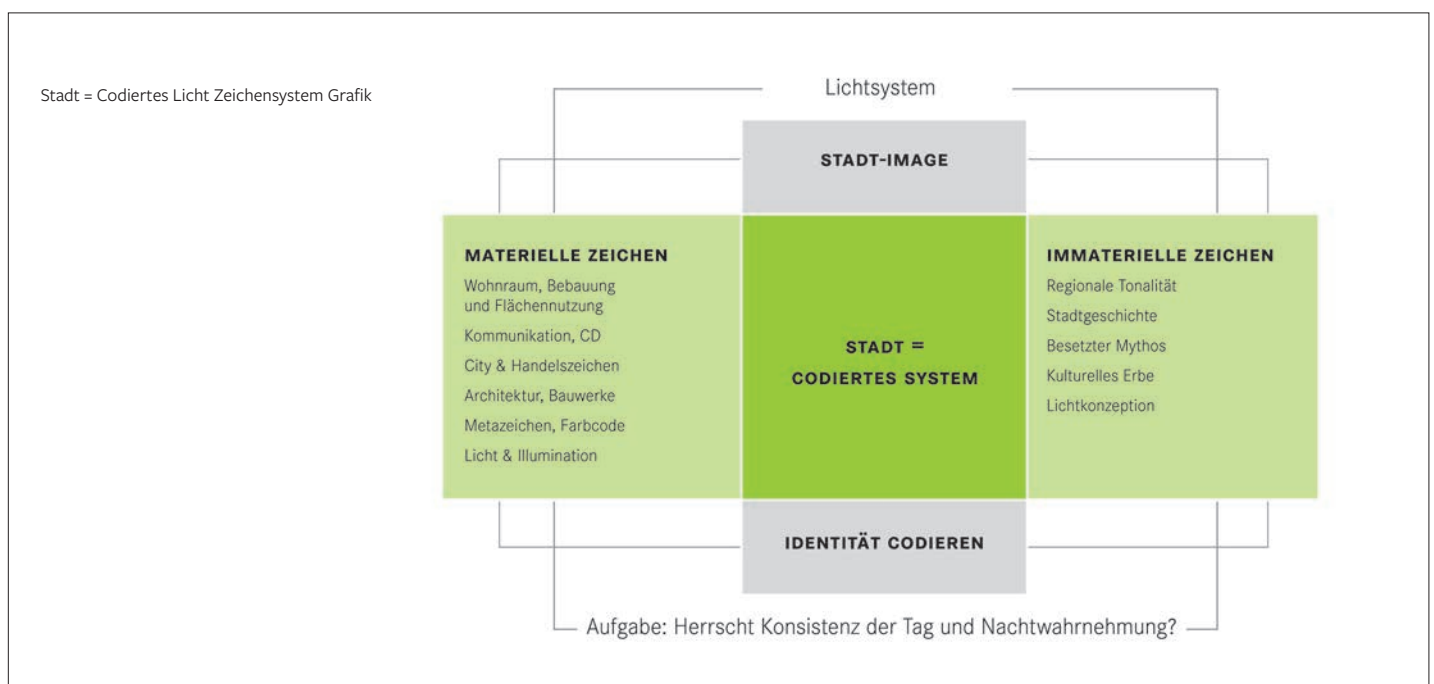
Stadt = Codiertes Licht Zeichensystem Grafik

Lichtsystem

STADT-IMAGE

MATERIELLE ZEICHEN
Wohnraum, Bebauung und Flächennutzung
Kommunikation, CD
City & Handelszeichen
Architektur, Bauwerke
Metazeichen, Farbcode
Licht & Illumination

STADT = CODIERTES SYSTEM

IMMATERIELLE ZEICHEN
Regionale Tonalität
Stadtgeschichte
Besetzter Mythos
Kulturelles Erbe
Lichtkonzeption

IDENTITÄT CODIEREN

Aufgabe: Herrscht Konsistenz der Tag und Nachtwahrnehmung?